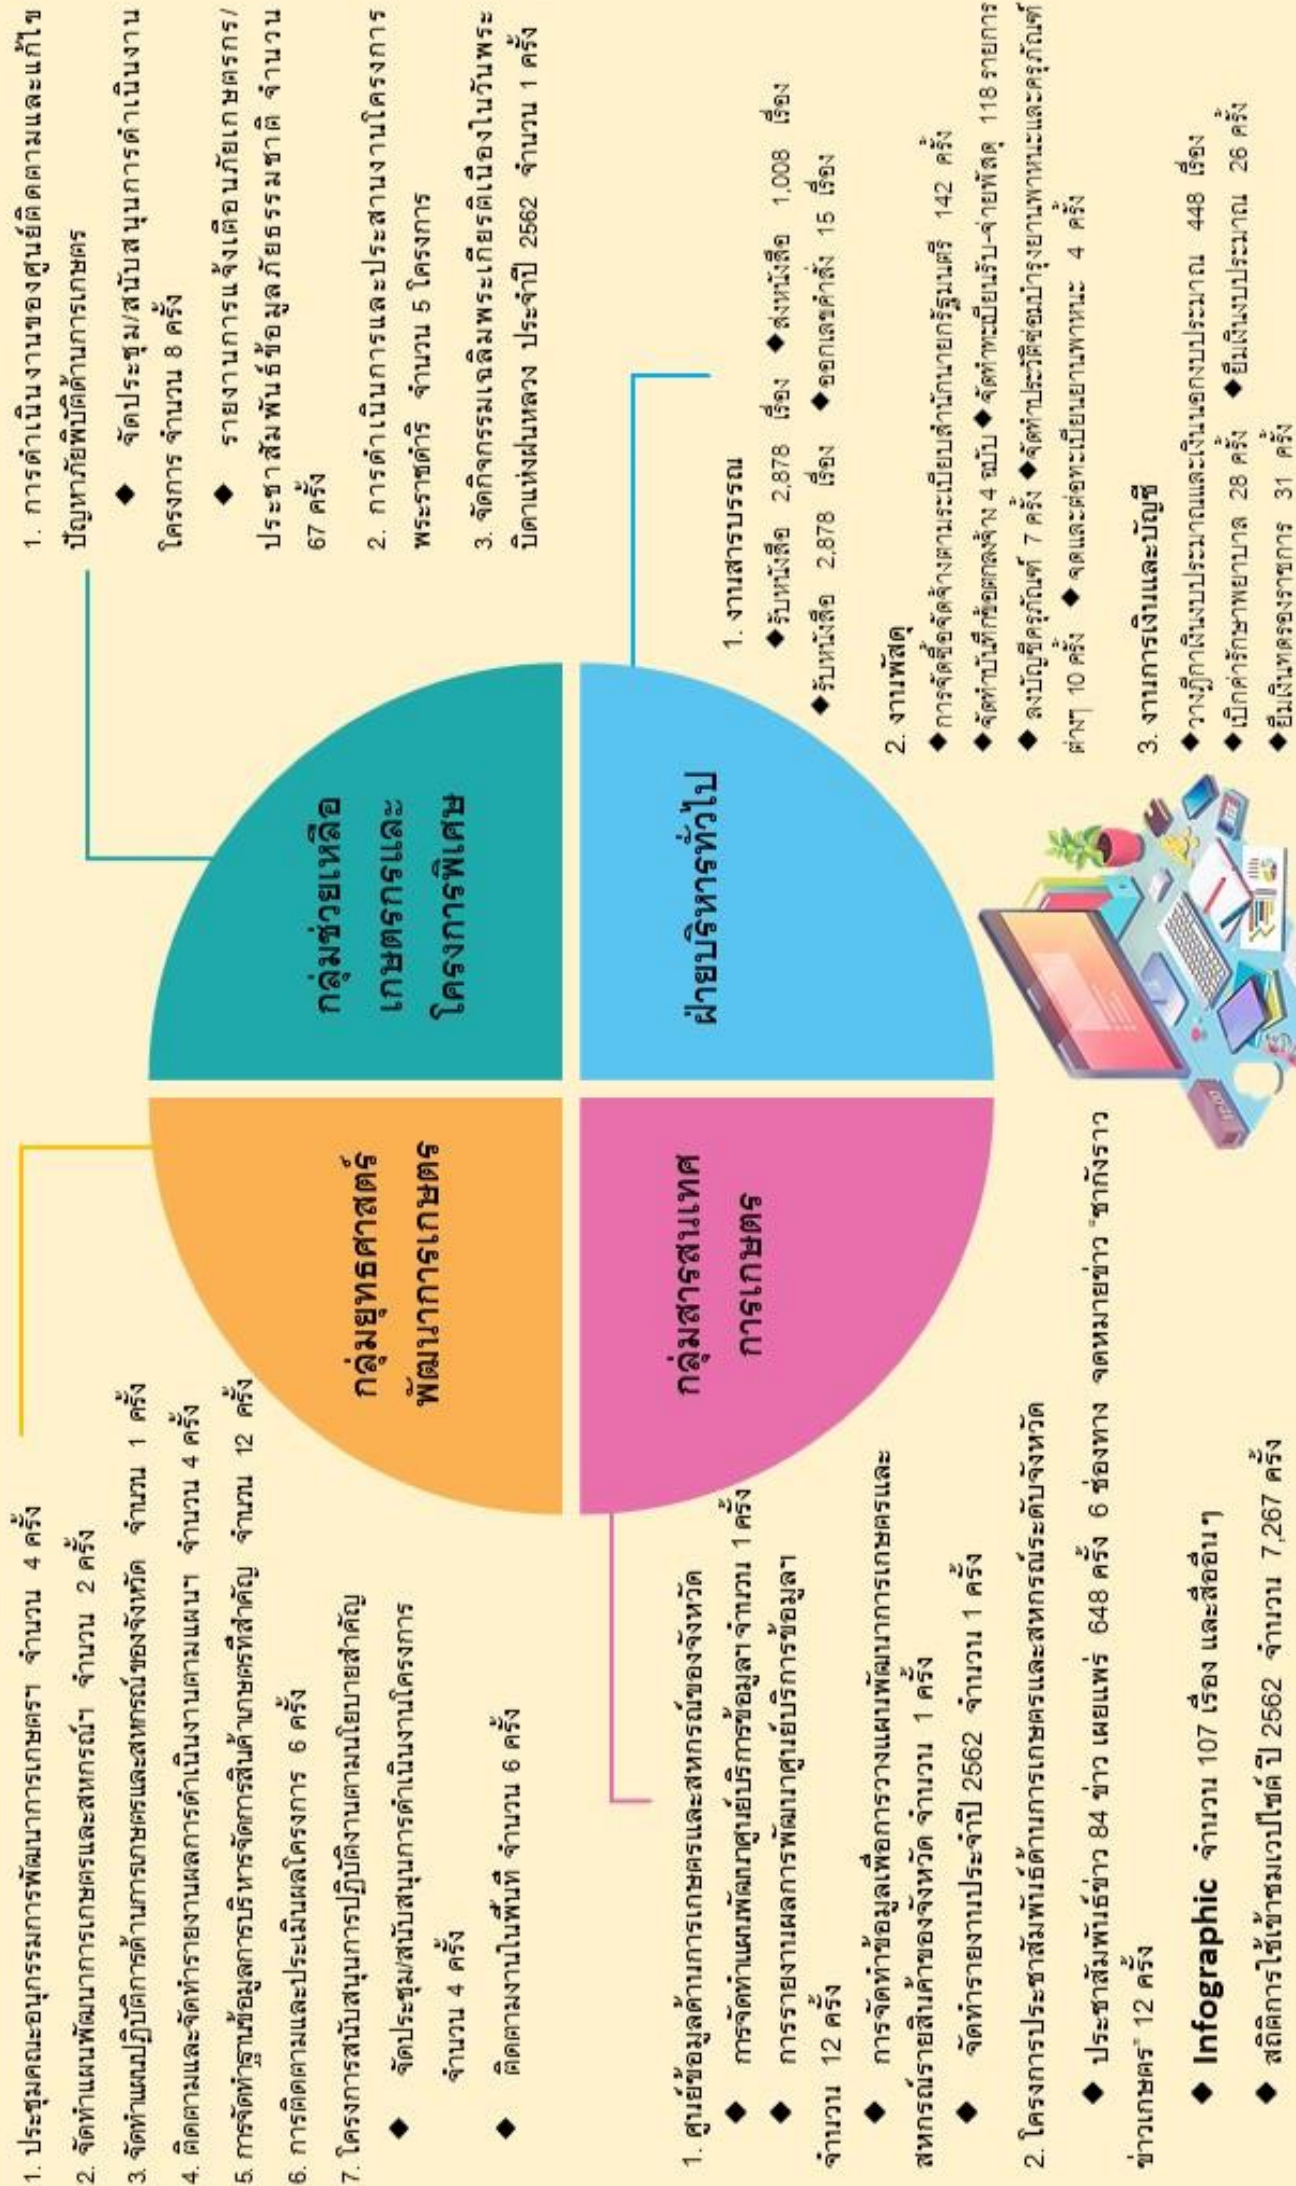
1. การดำเนินงานของศูนย์ติดตามและแก้ไขปัญหาภัยพิบัติด้านการเกษตร

◆ จัดประชุม/สนับสนุนการดำเนินงานโครงการ จำนวน 8 ครั้ง

◆ รายงานการแจ้งเตือนภัยเกษตรกร/ประชาสัมพันธ์ข้อมูลภัยธรรมชาติ จำนวน 67 ครั้ง

2. การดำเนินการและประสานงานโครงการพระราชดำริ จำนวน 5 โครงการ

3. จัดกิจกรรมเฉลิมพระเกียรติเนื่องในวันพระบิดาแห่งฝนหลวง ประจำปี 2562 จำนวน 1 ครั้ง

กลุ่มช่วยเหลือเกษตรกรและโครงการพิเศษ

ฝ่ายบริหารทั่วไป

1. งานสารบรรณ

◆รับหนังสือ 2,878 เรื่อง ◆ส่งหนังสือ 1,008 เรื่อง

◆รับหนังสือ 2,878 เรื่อง ◆ออกเลขคำสั่ง 15 เรื่อง

2. งานพัสดุ

◆การจัดซื้อจัดจ้างตามระเบียบสำนักนายกรัฐมนตรี 142 ครั้ง

◆จัดทำบันทึกข้อตกลงจ้าง 4 ฉบับ ◆จัดทำทะเบียนรับ-จ่ายพัสดุ 118 รายการ

◆ ลงบัญชีครุภัณฑ์ 7 ครั้ง ◆จัดทำประวัติซ่อมบำรุงยานพาหนะและครุภัณฑ์ต่างๆ 10 ครั้ง ◆ จดและต่อทะเบียนยานพาหนะ 4 ครั้ง

3. งานการเงินและบัญชี

◆วางฎีกาเงินงบประมาณและเงินนอกงบประมาณ 448 เรื่อง

◆เบิกค่ารักษาพยาบาล 28 ครั้ง ◆ยืมเงินงบประมาณ 26 ครั้ง

◆ยืมเงินทดรองราชการ 31 ครั้ง

1. ประชุมคณะอนุกรรมการพัฒนาการเกษตร จำนวน 4 ครั้ง

2. จัดทำแผนพัฒนาการเกษตรและสหกรณ์ฯ จำนวน 2 ครั้ง

3. จัดทำแผนปฏิบัติการด้านการเกษตรและสหกรณ์ของจังหวัด จำนวน 1 ครั้ง

4. ติดตามและจัดทำรายงานผลการดำเนินงานตามแผนฯ จำนวน 4 ครั้ง

5. การจัดทำฐานข้อมูลการบริหารจัดการสินค้าเกษตรที่สำคัญ จำนวน 12 ครั้ง

6. การติดตามและประเมินผลโครงการ 6 ครั้ง

7. โครงการสนับสนุนการปฏิบัติงานตามนโยบายสำคัญ

◆ จัดประชุม/สนับสนุนการดำเนินงานโครงการ จำนวน 4 ครั้ง

◆ ติดตามงานในพื้นที่ จำนวน 6 ครั้ง

กลุ่มยุทธศาสตร์พัฒนาการเกษตร

กลุ่มสารสนเทศการเกษตร

1. ศูนย์ข้อมูลด้านการเกษตรและสหกรณ์ของจังหวัด

◆ การจัดทำแผนพัฒนาศูนย์บริการข้อมูล จำนวน 1 ครั้ง

◆ การรายงานผลการพัฒนาศูนย์บริการข้อมูล จำนวน 12 ครั้ง

◆ การจัดทำข้อมูลเพื่อการวางแผนพัฒนาการเกษตรและสหกรณ์รายสินค้าของจังหวัด จำนวน 1 ครั้ง

◆ จัดทำรายงานประจำปี 2562 จำนวน 1 ครั้ง

2. โครงการประชาสัมพันธ์ด้านการเกษตรและสหกรณ์ระดับจังหวัด

◆ ประชาสัมพันธ์ข่าว 84 ข่าว เผยแพร่ 648 ครั้ง 6 ช่องทาง จดหมายข่าว "ซากังราวข่าวเกษตร" 12 ครั้ง

◆ Infographic จำนวน 107 เรื่อง และสื่ออื่นๆ

◆ สถิติการใช้เข้าชมเวปไซต์ ปี 2562 จำนวน 7,267 ครั้ง